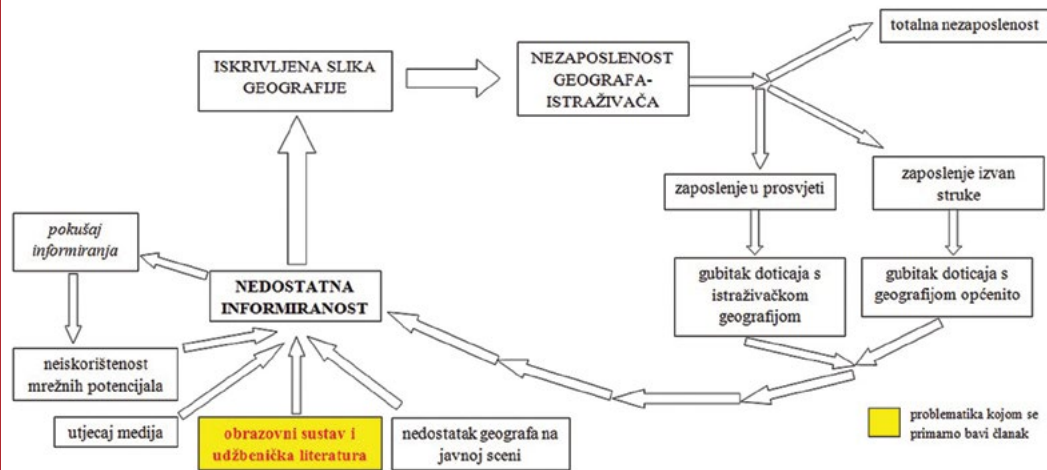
ISKRIVLJENA SLIKA GEOGRAFIJE

NEZAPOSLENOST GEOGRAFA-ISTRAŽIVAČA

totalna nezaposlenost

zaposlenje u prosvjeti

zaposlenje izvan struke

gubitak doticaja s istraživačkom geografijom

gubitak doticaja s geografijom općenito

pokušaj informiranja

NEDOSTATNA INFORMIRANOST

neiskorištenost mrežnih potencijala

utjecaj medija

obrazovni sustav i udžbenička literatura

nedostatak geografa na javnoj sceni

problematika kojom se primarno bavi članak